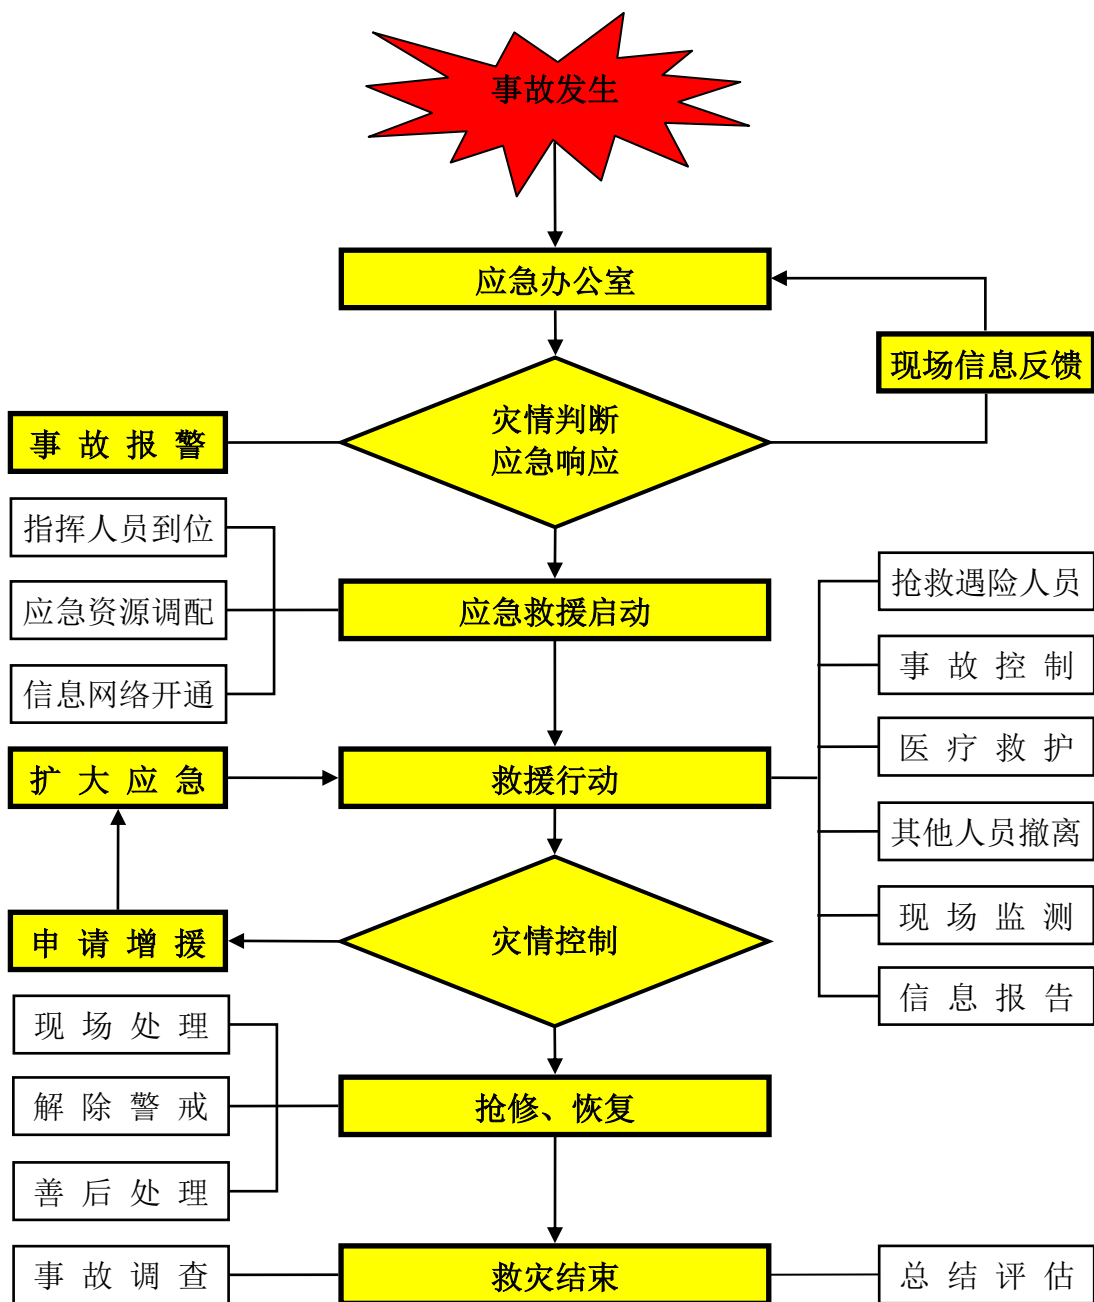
事故发生

应急办公室

现场信息反馈

事 故 报 警

灾情判断
应急响应

指挥人员到位

应急资源调配

信息网络开通

应急救援启动

抢救遇险人员

事 故 控 制

医 疗 救 护

其他人员撤离

现 场 监 测

信 息 报 告

扩 大 应 急

救援行动

申 请 增 援

灾情控制

现 场 处 理

解 除 警 戒

善 后 处 理

抢修、恢复

事 故 调 查

救灾结束

总 结 评 估